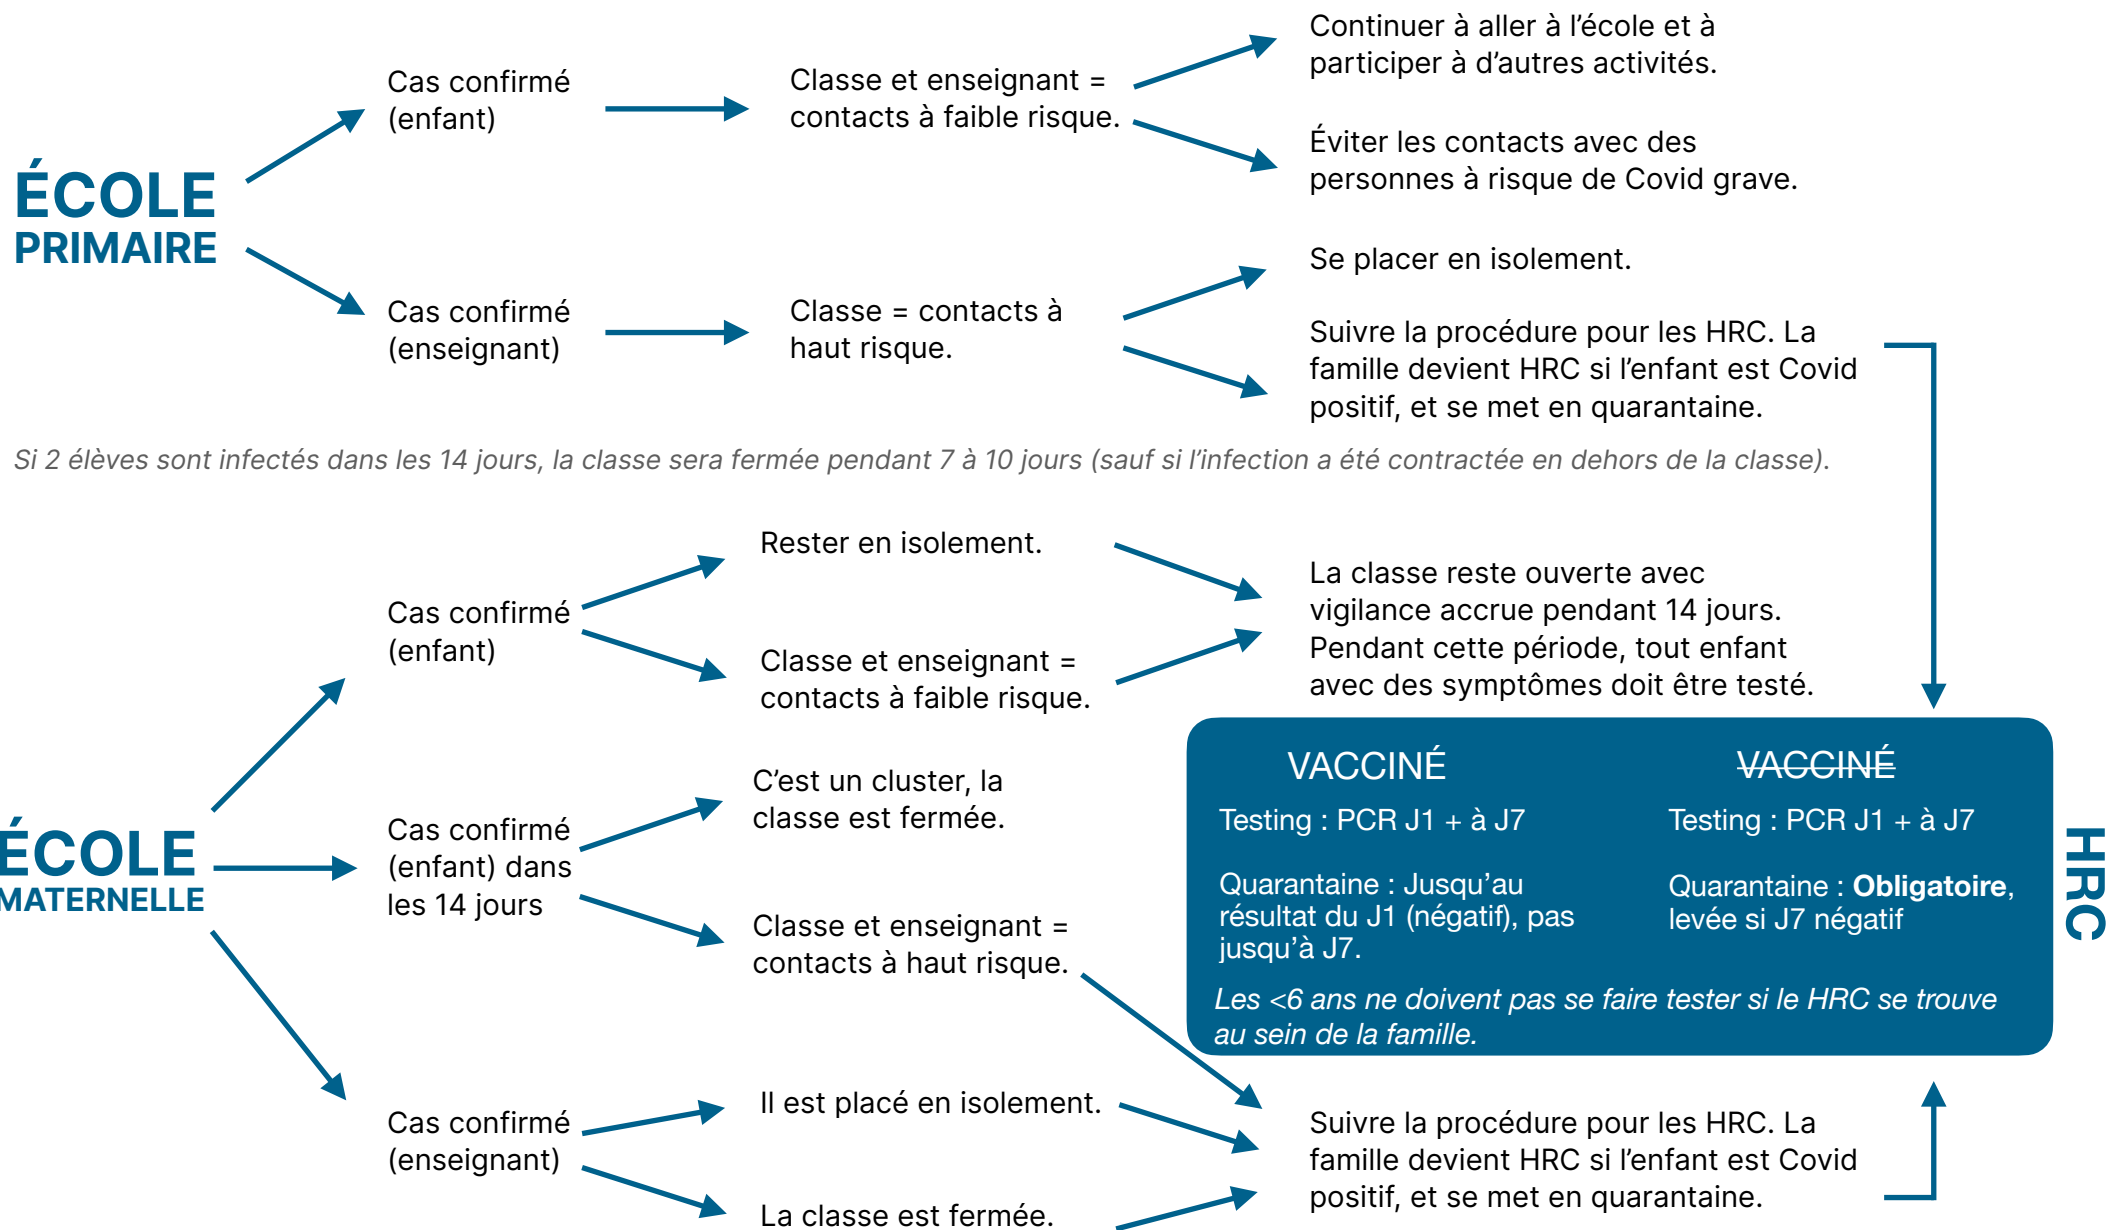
ÉCOLE PRIMAIRE

Cas confirmé (enfant)

Classe et enseignant = contacts à faible risque.

Continuer à aller à l'école et à participer à d'autres activités.

Éviter les contacts avec des personnes à risque de Covid grave.

Cas confirmé (enseignant)

Classe = contacts à haut risque.

Se placer en isolement.

Suivre la procédure pour les HRC. La famille devient HRC si l'enfant est Covid positif, et se met en quarantaine.

Si 2 élèves sont infectés dans les 14 jours, la classe sera fermée pendant 7 à 10 jours (sauf si l'infection a été contractée en dehors de la classe).

ÉCOLE MATERNELLE

Cas confirmé (enfant)

Rester en isolement.

Classe et enseignant = contacts à faible risque.

La classe reste ouverte avec vigilance accrue pendant 14 jours. Pendant cette période, tout enfant avec des symptômes doit être testé.

Cas confirmé (enfant) dans les 14 jours

C'est un cluster, la classe est fermée.

Classe et enseignant = contacts à haut risque.

VACCINÉ

Testing : PCR J1 + à J7

Quarantaine : Jusqu'au résultat du J1 (négatif), pas jusqu'à J7.

~~VACCINÉ~~

Testing : PCR J1 + à J7

Quarantaine : **Obligatoire**, levée si J7 négatif

Les <6 ans ne doivent pas se faire tester si le HRC se trouve au sein de la famille.

HRC

Cas confirmé (enseignant)

Il est placé en isolement.

La classe est fermée.

Suivre la procédure pour les HRC. La famille devient HRC si l'enfant est Covid positif, et se met en quarantaine.